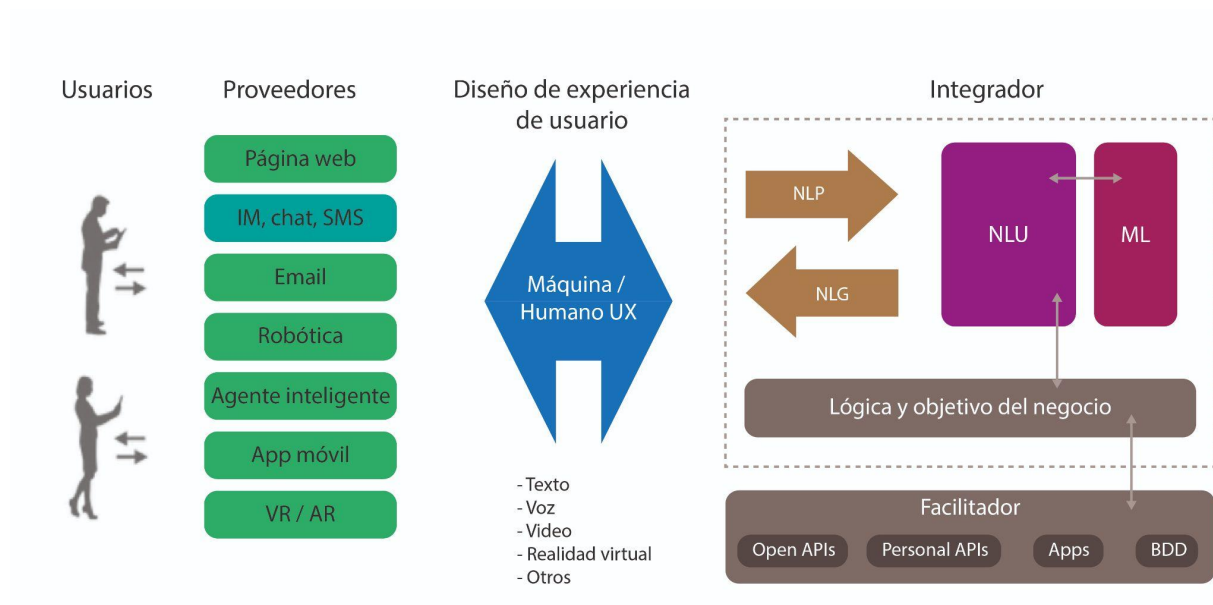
Usuarios

Proveedores

Página web

IM, chat, SMS

Email

Robótica

Agente inteligente

App móvil

VR / AR

Diseño de experiencia de usuario

Máquina / Humano UX

- Texto
- Voz
- Video
- Realidad virtual
- Otros

Integrador

NLP

NLG

NLU

ML

Lógica y objetivo del negocio

Facilitador

Open APIs

Personal APIs

Apps

BDD